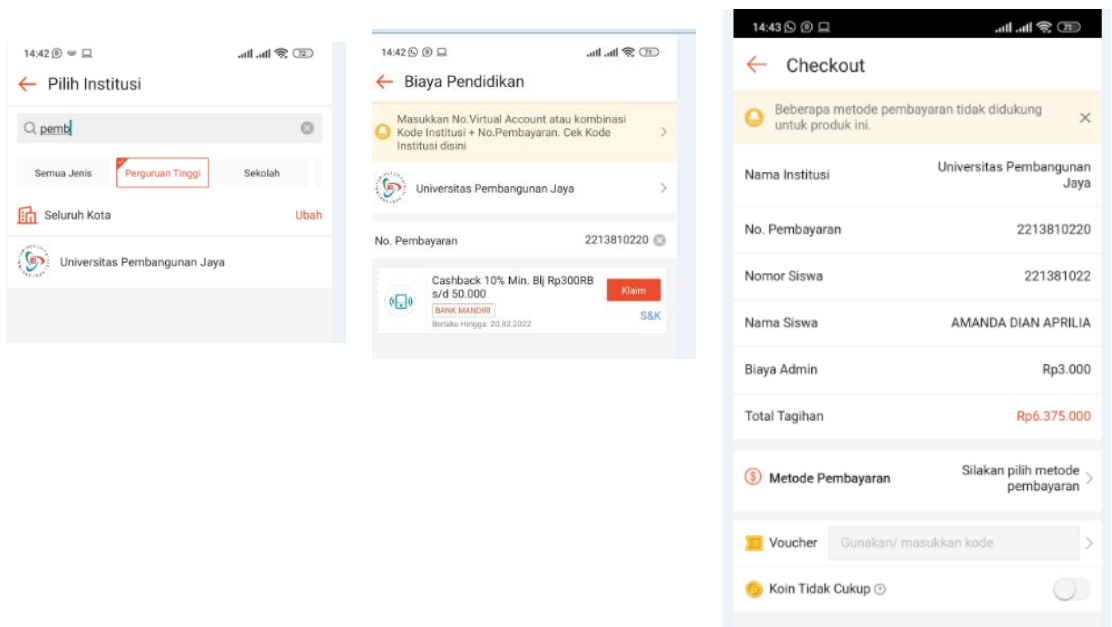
14:42 72

Pilih Institusi

pemb

Semua Jenis
Perguruan Tinggi
Sekolah

Seluruh Kota
Ubah

Universitas Pembangunan Jaya

14:42 71

Biaya Pendidikan

Masukkan No.Virtual Account atau kombinasi Kode Institusi + No.Pembayaran. Cek Kode Institusi disini

Universitas Pembangunan Jaya

No. Pembayaran
2213810220

Cashback 10% Min. Blj Rp300RB s/d 50.000
BANK MANDIRI
Berlaku Hingga: 20.02.2022
Klaim
S&K

14:43 75

Checkout

Beberapa metode pembayaran tidak didukung untuk produk ini.

| | |
|---|---|
| Nama Institusi | Universitas Pembangunan Jaya |
| No. Pembayaran | 2213810220 |
| Nomor Siswa | 221381022 |
| Nama Siswa | AMANDA DIAN APRILIA |
| Biaya Admin | Rp3.000 |
| Total Tagihan | Rp6.375.000 |

Metode Pembayaran
Silakan pilih metode pembayaran

Voucher
Gunakan/ masukkan kode

Koin Tidak Cukup